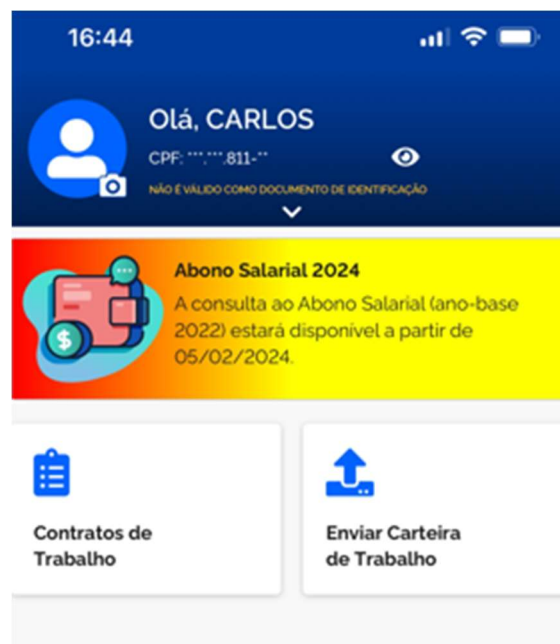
16:44

Olá, CARLOS

CPF: ***.***.811-**

NÃO É VÁLIDO COMO DOCUMENTO DE IDENTIFICAÇÃO

Abono Salarial 2024

A consulta ao Abono Salarial (ano-base 2022) estará disponível a partir de 05/02/2024.

$

Contratos de Trabalho

Enviar Carteira de Trabalho